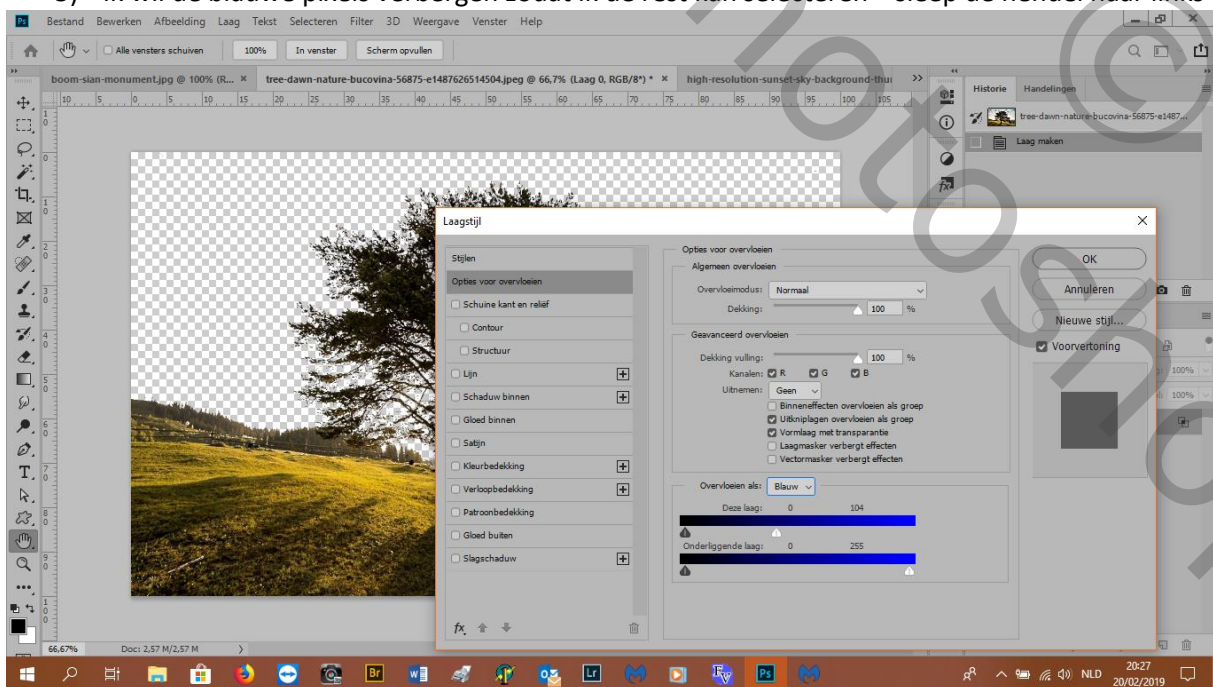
Bestand Bewerken Afbeelding Laag Tekst Selecteren Filter 3D Weergave Venster Help

Alle vensters schuiven 100% In venster Scherm opvullen

boom-sian-monument.jpg @ 100% (R... × tree-dawn-nature-bucovina-56875-e1487626514504.jpeg @ 66,7% (Laag 0, RGB/8*) * × high-resolution-sunset-sky-background-thu

Historie Handelingen
tree-dawn-nature-bucovina-56875-e1487...
Laag maken

Laagstijl

Stijlen
Opties voor overvloeien
Schuine kant en reliëf
Contour
Structuur
Lijn
Schaduw binnen
Gloed binnen
Satijn
Kleurbedekking
Verloopbedekking
Patroonbedekking
Gloed buiten
Slagschaduw

Opties voor overvloeien
Algemeen overvloeien
Overvloeimodus: Normaal
Dekking: 100 %
Geavanceerd overvloeien
Dekking vulling: 100 %
Kanalen: R G B
Uitnemen: Geen
Binneneffecten overvloeien als groep
Uitknipplagen overvloeien als groep
Vormlaag met transparantie
Laagmasker verbergt effecten
Vectormasker verbergt effecten

Overvloeien als: Blauw
Deze laag: 0 104
Onderliggende laag: 0 255

OK
Annuleren
Nieuwe stijl...
Voorvertoning

66,67% Doc: 2,57 M/2,57 M

NLD 20:27 20/02/2019